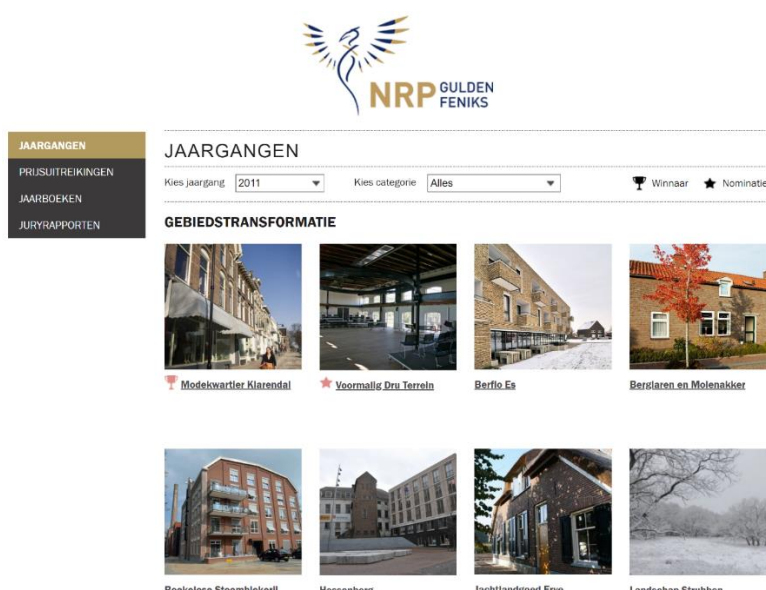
NRP GULDEN FENIKS

JAARGANGEN
PRIJSUITREIKINGEN
JAARBOEKEN
JURYRAPPORTEN

JAARGANGEN

Kies jaargang 2011
Kies categorie Alles
Winnaar
Nominatie

GEBIEDSTRANSFORMATIE

Modekwartier Klarendal
Voormalig Dru Terrein
Berflo Es
Berglaren en Molenakker

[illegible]
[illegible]
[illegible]
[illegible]